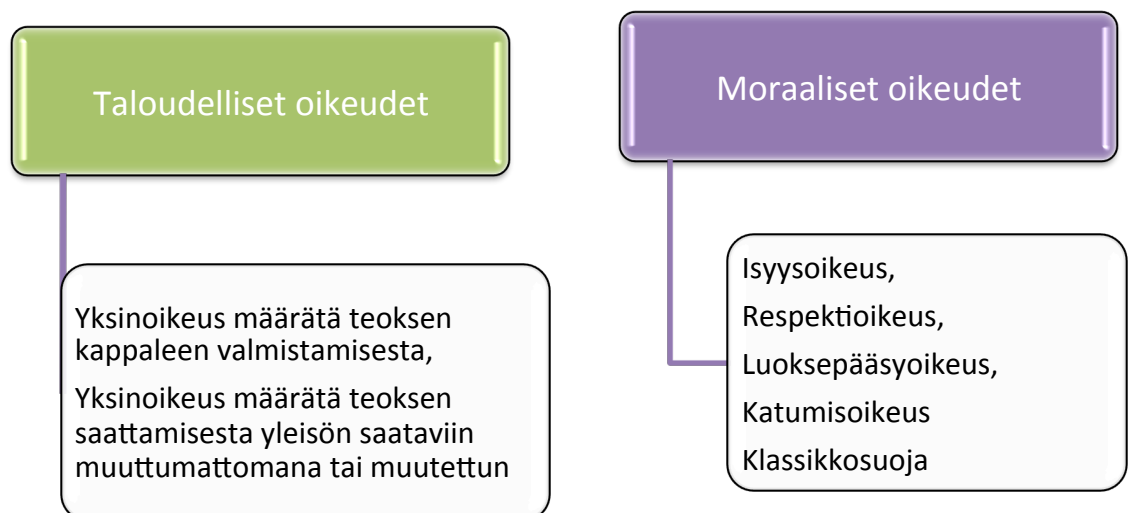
Taloudelliset oikeudet

Yksinoikeus määrätä teoksen kappaleen valmistamisesta,

Yksinoikeus määrätä teoksen saattamisesta yleisön saataviin muuttumattomana tai muutettun

Moraaliset oikeudet

Isyysoikeus,

Respektioikeus,

Luoksepääsyoikeus,

Katumisoikeus

Klassikkosuoja